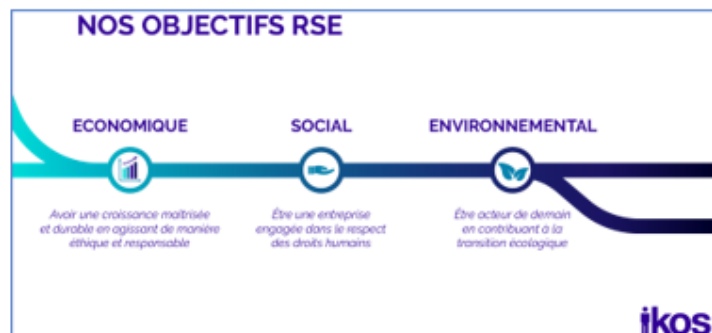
NOS OBJECTIFS RSE

ECONOMIQUE

Avoir une croissance maîtrisée et durable en agissant de manière éthique et responsable

SOCIAL

Être une entreprise engagée dans le respect des droits humains

ENVIRONNEMENTAL

Être acteur de demain en contribuant à la transition écologique

ikos